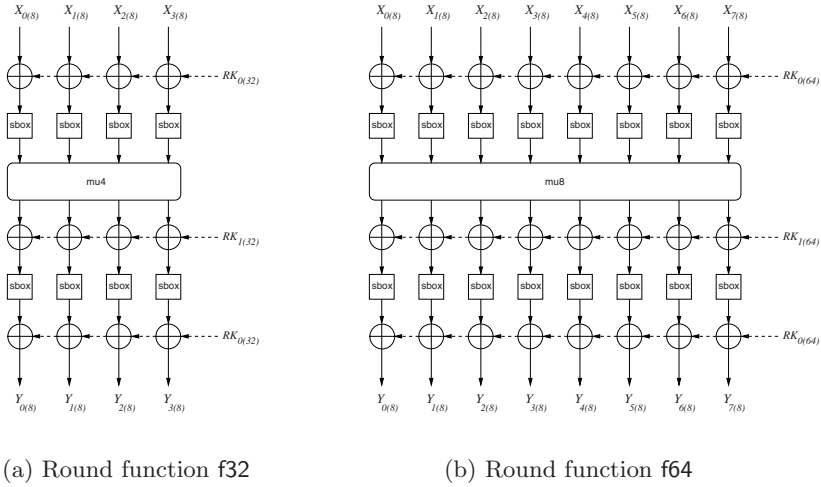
$X_{0(8)}$ $X_{1(8)}$ $X_{2(8)}$ $X_{3(8)}$

$RK_{0(32)}$

sbox sbox sbox sbox

mu4

$RK_{1(32)}$

sbox sbox sbox sbox

$RK_{0(32)}$

$Y_{0(8)}$ $Y_{1(8)}$ $Y_{2(8)}$ $Y_{3(8)}$

(a) Round function f32

$X_{0(8)}$ $X_{1(8)}$ $X_{2(8)}$ $X_{3(8)}$ $X_{4(8)}$ $X_{5(8)}$ $X_{6(8)}$ $X_{7(8)}$

$RK_{0(64)}$

sbox sbox sbox sbox sbox sbox sbox sbox

mu8

$RK_{1(64)}$

sbox sbox sbox sbox sbox sbox sbox sbox

$RK_{0(64)}$

$Y_{0(8)}$ $Y_{1(8)}$ $Y_{2(8)}$ $Y_{3(8)}$ $Y_{4(8)}$ $Y_{5(8)}$ $Y_{6(8)}$ $Y_{7(8)}$

(b) Round function f64